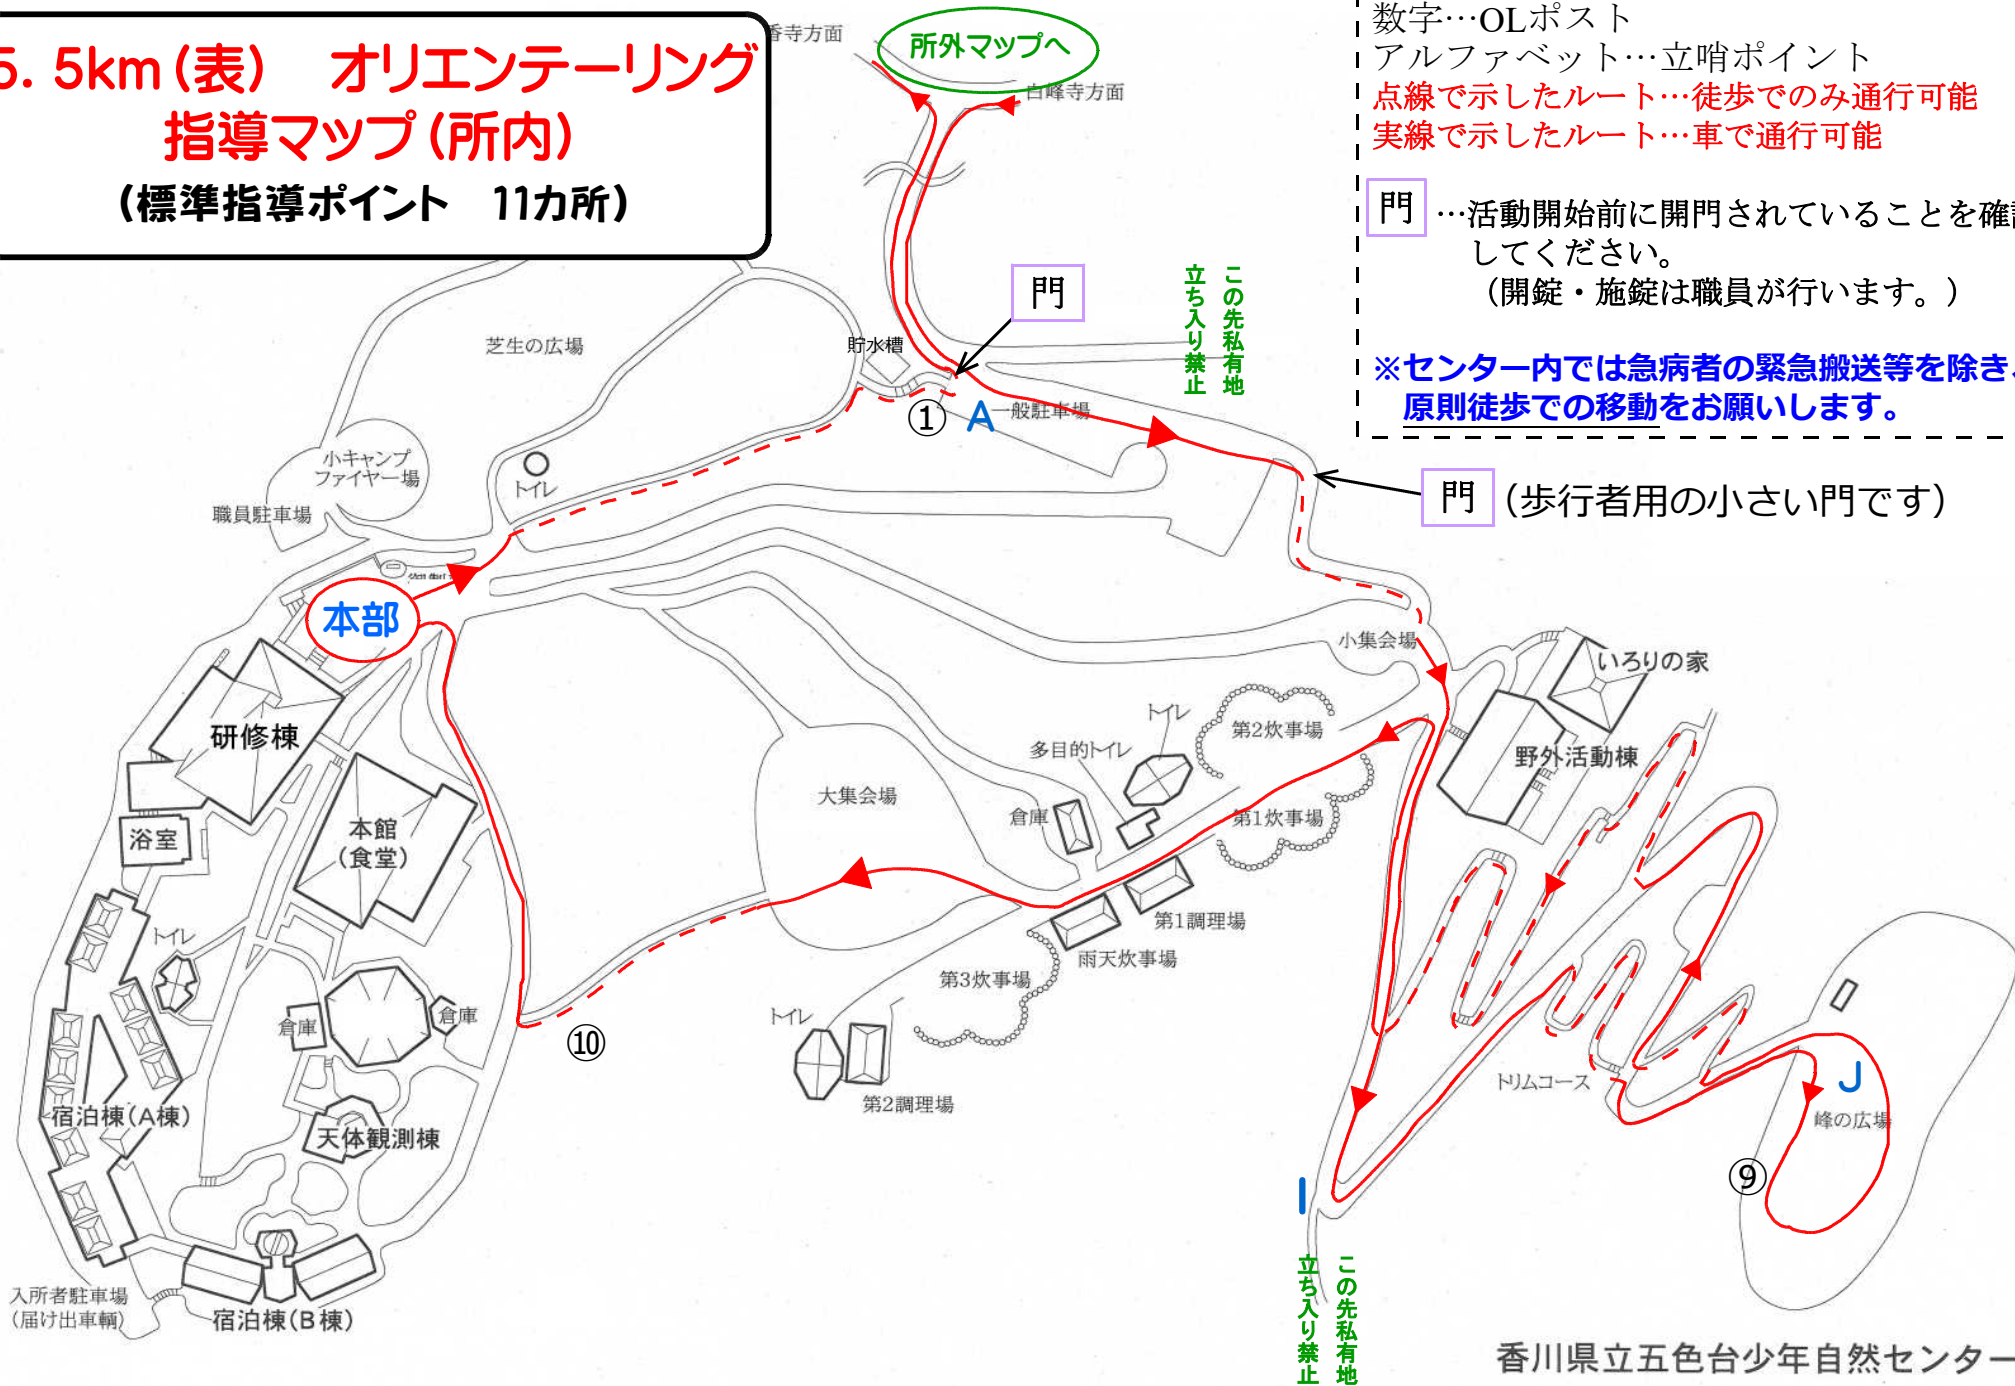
5. 5km（表）　オリエンテーリング
指導マップ（所内）
（標準指導ポイント　11カ所）

数字…OLポスト
アルファベット…立哨ポイント
点線で示したルート…徒歩でのみ通行可能
実線で示したルート…車で通行可能

門 …活動開始前に開門されていることを確
してください。
（開錠・施錠は職員が行います。）

※センター内では急病者の緊急搬送等を除き
原則徒歩での移動をお願いします。

門（歩行者用の小さい門です）

所外マップへ
香寺方面
白峰寺方面
門
貯水槽
この先私有地
立ち入り禁止
芝生の広場
①
A
一般駐車場
小キャンプファイヤー場
トイレ
職員駐車場
本部
研修棟
浴室
本館（食堂）
トイレ
宿泊棟（A棟）
倉庫
倉庫
天体観測棟
入所者駐車場（届け出車輌）
宿泊棟（B棟）
⑩
大集会場
小集会場
いろりの家
野外活動棟
多目的トイレ
トイレ
第2炊事場
倉庫
第1炊事場
第1調理場
雨天炊事場
第3炊事場
トイレ
第2調理場
トリムコース
J
峰の広場
⑨
I
この先私有地
立ち入り禁止
香川県立五色台少年自然センター